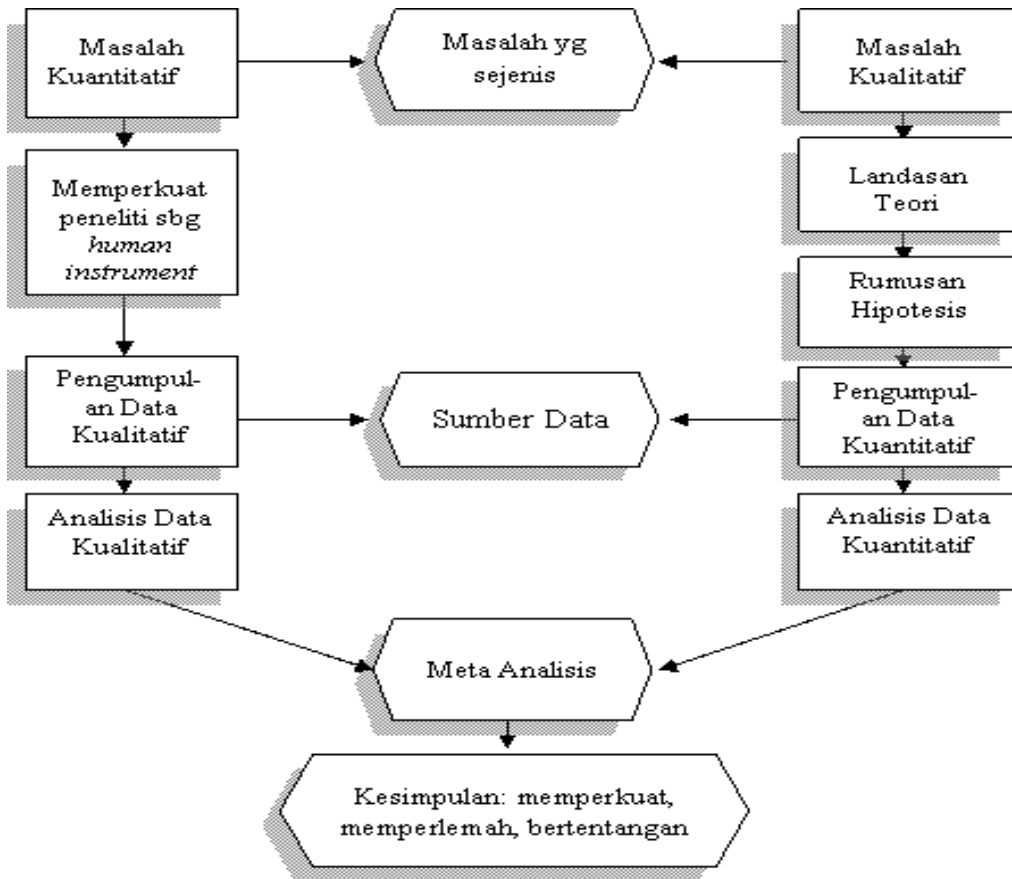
Masalah Kuantitatif

Masalah yg sejenis

Masalah Kualitatif

Memperkuat peneliti sbg *human instrument*

Landasan Teori

Rumusan Hipotesis

Pengumpulan Data Kualitatif

Sumber Data

Pengumpulan Data Kuantitatif

Analisis Data Kualitatif

Analisis Data Kuantitatif

Meta Analisis

Kesimpulan: memperkuat, memperlemah, bertentangan